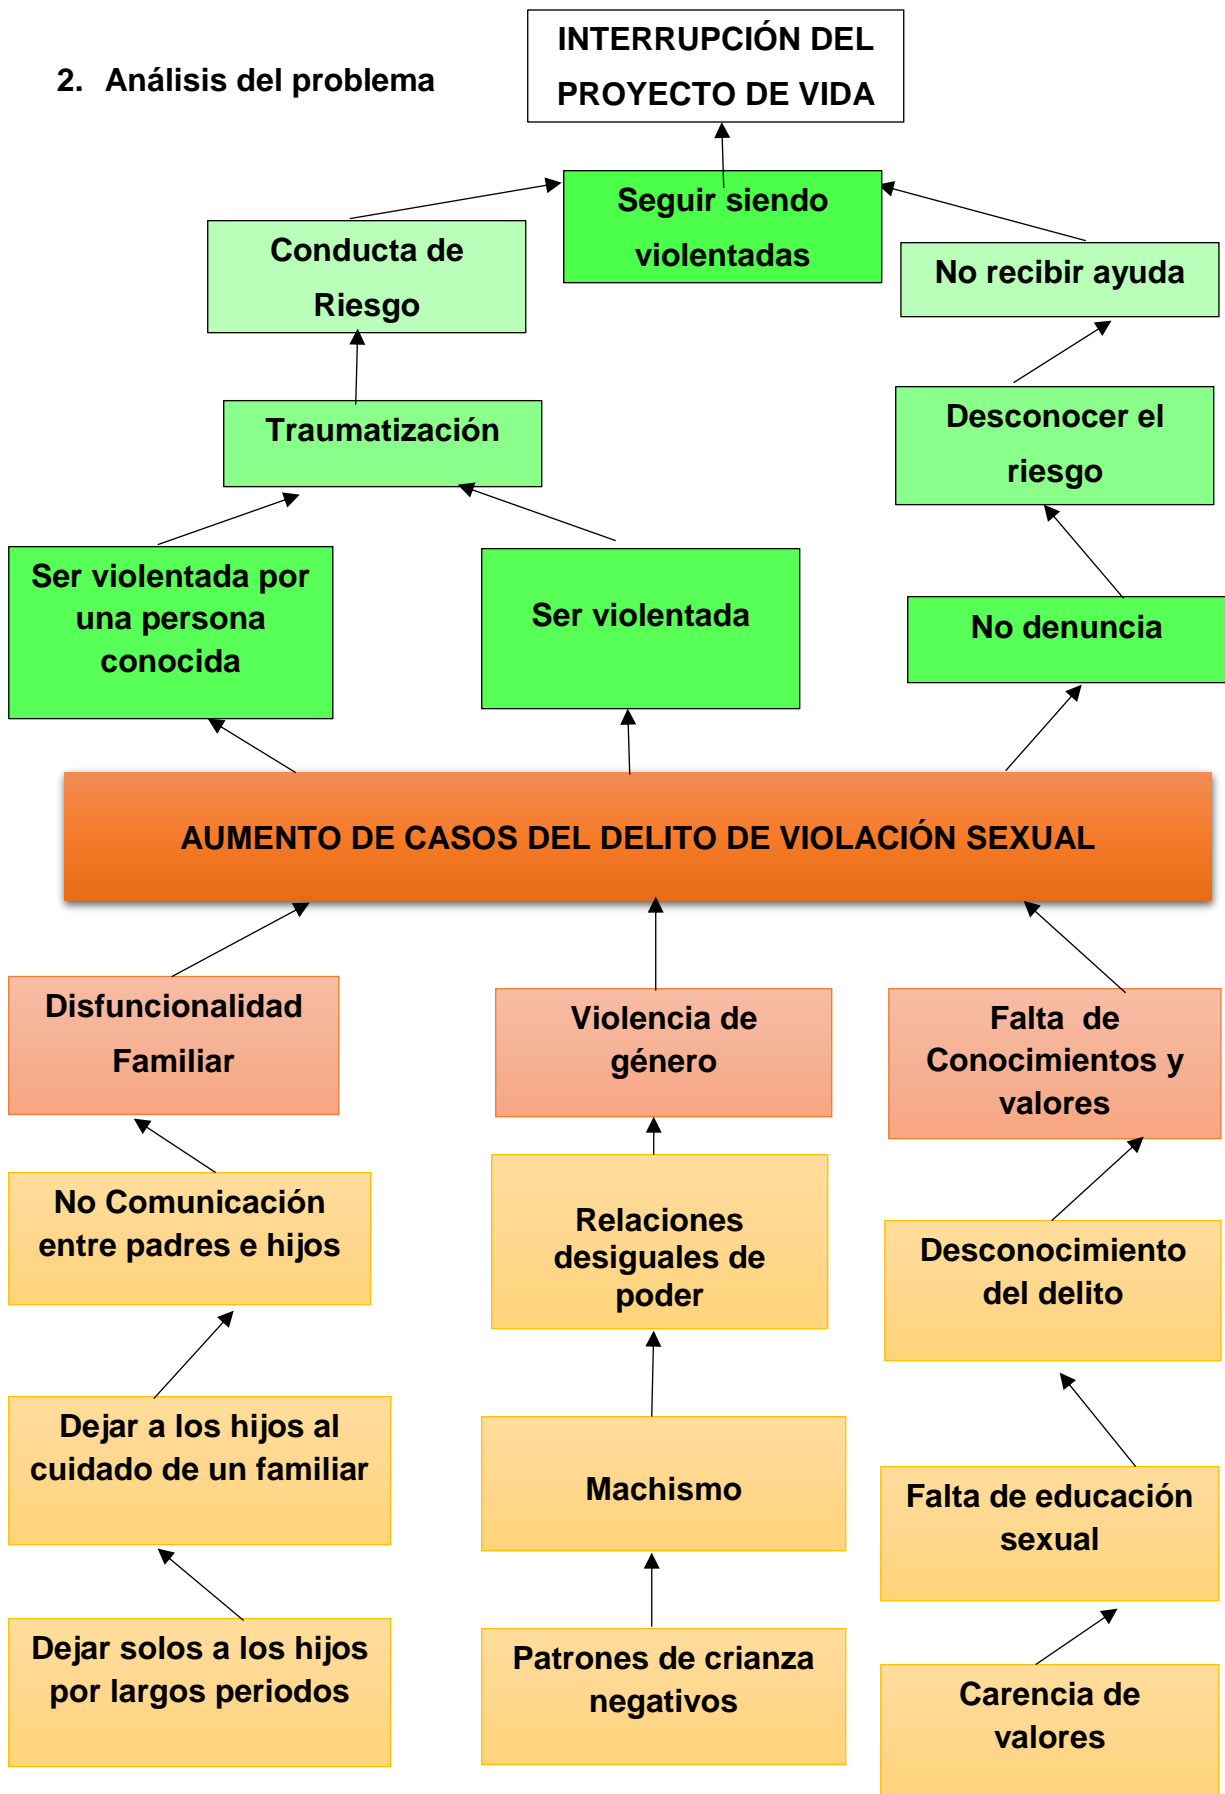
2. Análisis del problema

INTERRUPCIÓN DEL PROYECTO DE VIDA

Seguir siendo violentadas

Conducta de Riesgo

No recibir ayuda

Traumatización

Desconocer el riesgo

Ser violentada por una persona conocida

Ser violentada

No denuncia

AUMENTO DE CASOS DEL DELITO DE VIOLACIÓN SEXUAL

Disfuncionalidad Familiar

Violencia de género

Falta de Conocimientos y valores

No Comunicación entre padres e hijos

Relaciones desiguales de poder

Desconocimiento del delito

Dejar a los hijos al cuidado de un familiar

Machismo

Falta de educación sexual

Dejar solos a los hijos por largos periodos

Patrones de crianza negativos

Carencia de valores